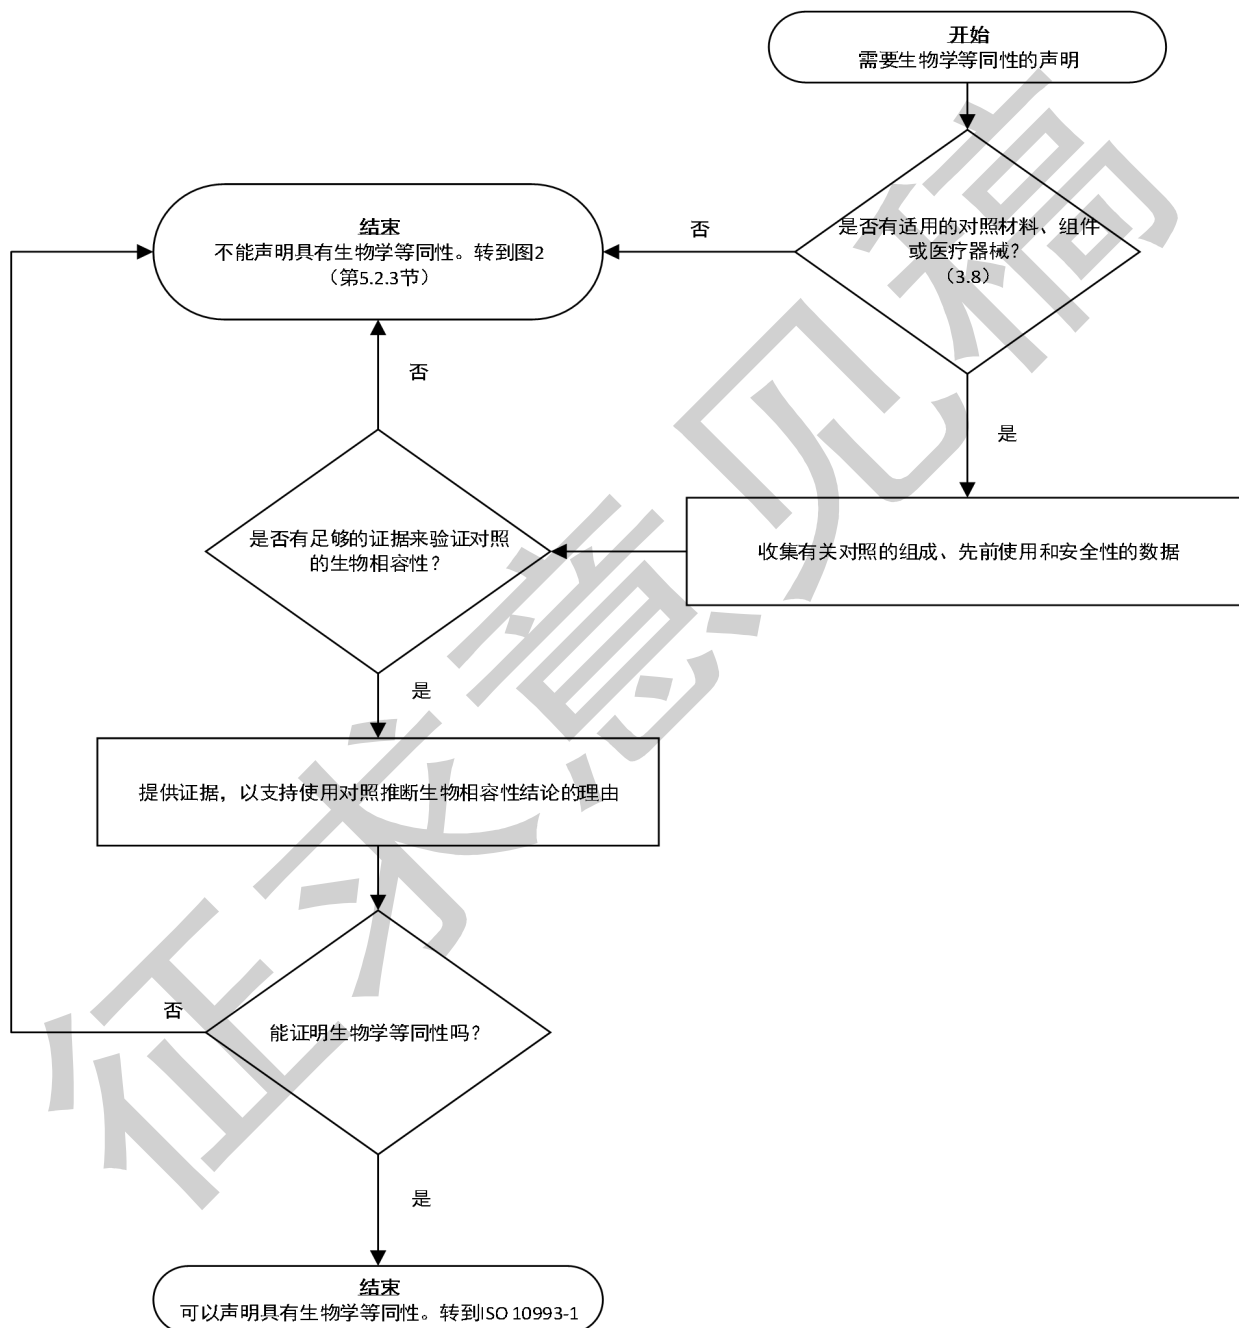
开始
需要生物学等同性的声明

是否有适用的对照材料、组件或医疗器械？
（3.8）

否

结束
不能声明具有生物学等同性。转到图2
（第5.2.3节）

是

收集有关对照的组成、先前使用和安全性的数据

否

是否有足够的证据来验证对照的生物相容性？

是

提供证据，以支持使用对照推断生物相容性结论的理由

否

能证明生物学等同性吗？

是

结束
可以声明具有生物学等同性。转到ISO 10993-1

征求意见稿